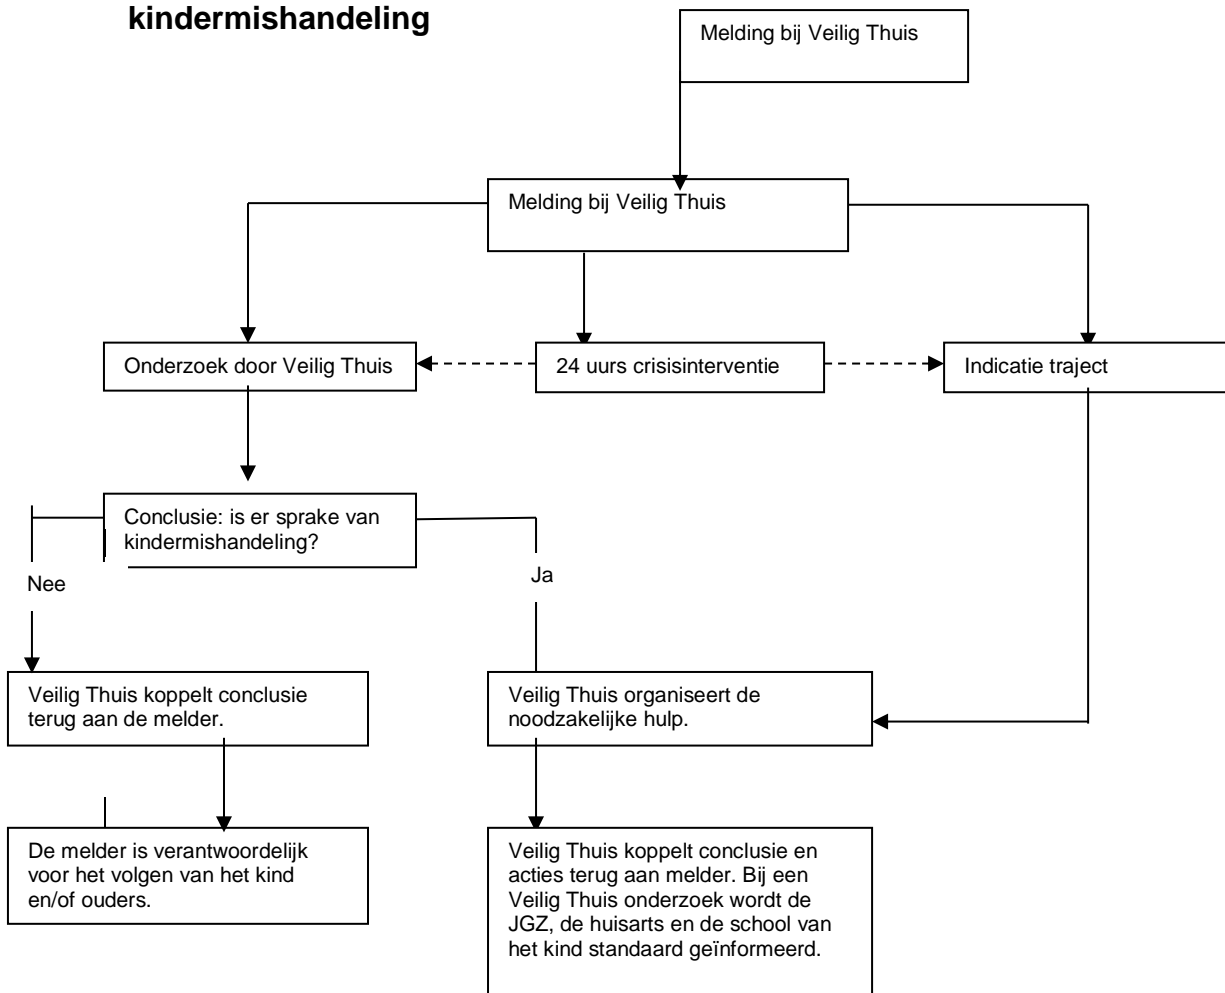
kindermishandeling

Melding bij Veilig Thuis

Melding bij Veilig Thuis

Onderzoek door Veilig Thuis

24 uurs crisisinterventie

Indicatie traject

Conclusie: is er sprake van kindermishandeling?

Nee

Ja

Veilig Thuis koppelt conclusie terug aan de melder.

Veilig Thuis organiseert de noodzakelijke hulp.

De melder is verantwoordelijk voor het volgen van het kind en/of ouders.

Veilig Thuis koppelt conclusie en acties terug aan melder. Bij een Veilig Thuis onderzoek wordt de JGZ, de huisarts en de school van het kind standaard geïnformeerd.